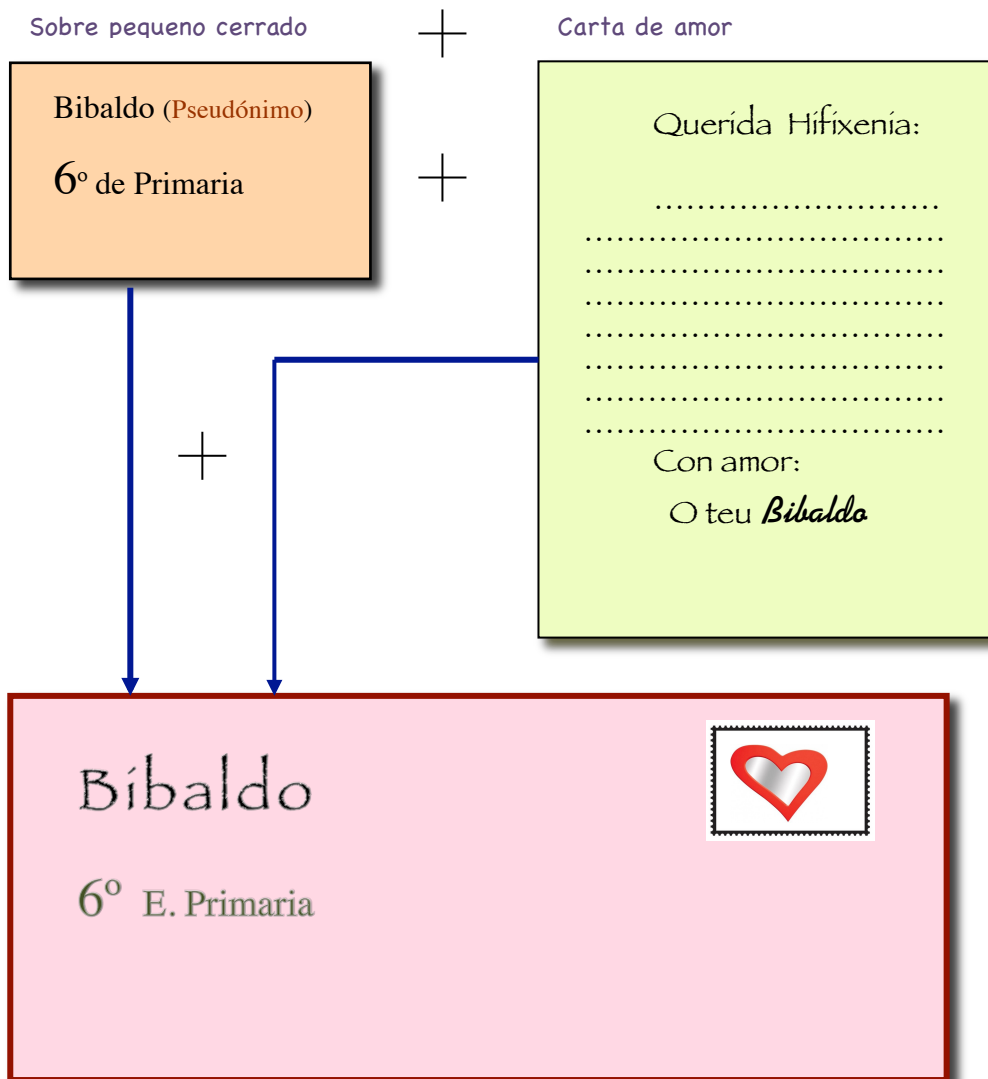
Sobre pequeno cerrado + Carta de amor

Bibaldo (Pseudónimo)

6º de Primaria

+

Querida Hifixenia:

..........................
.................................
.................................
.................................
.................................
.................................
.................................
.................................

Con amor:

O teu Bibaldo

+

Bibaldo

6º E. Primaria